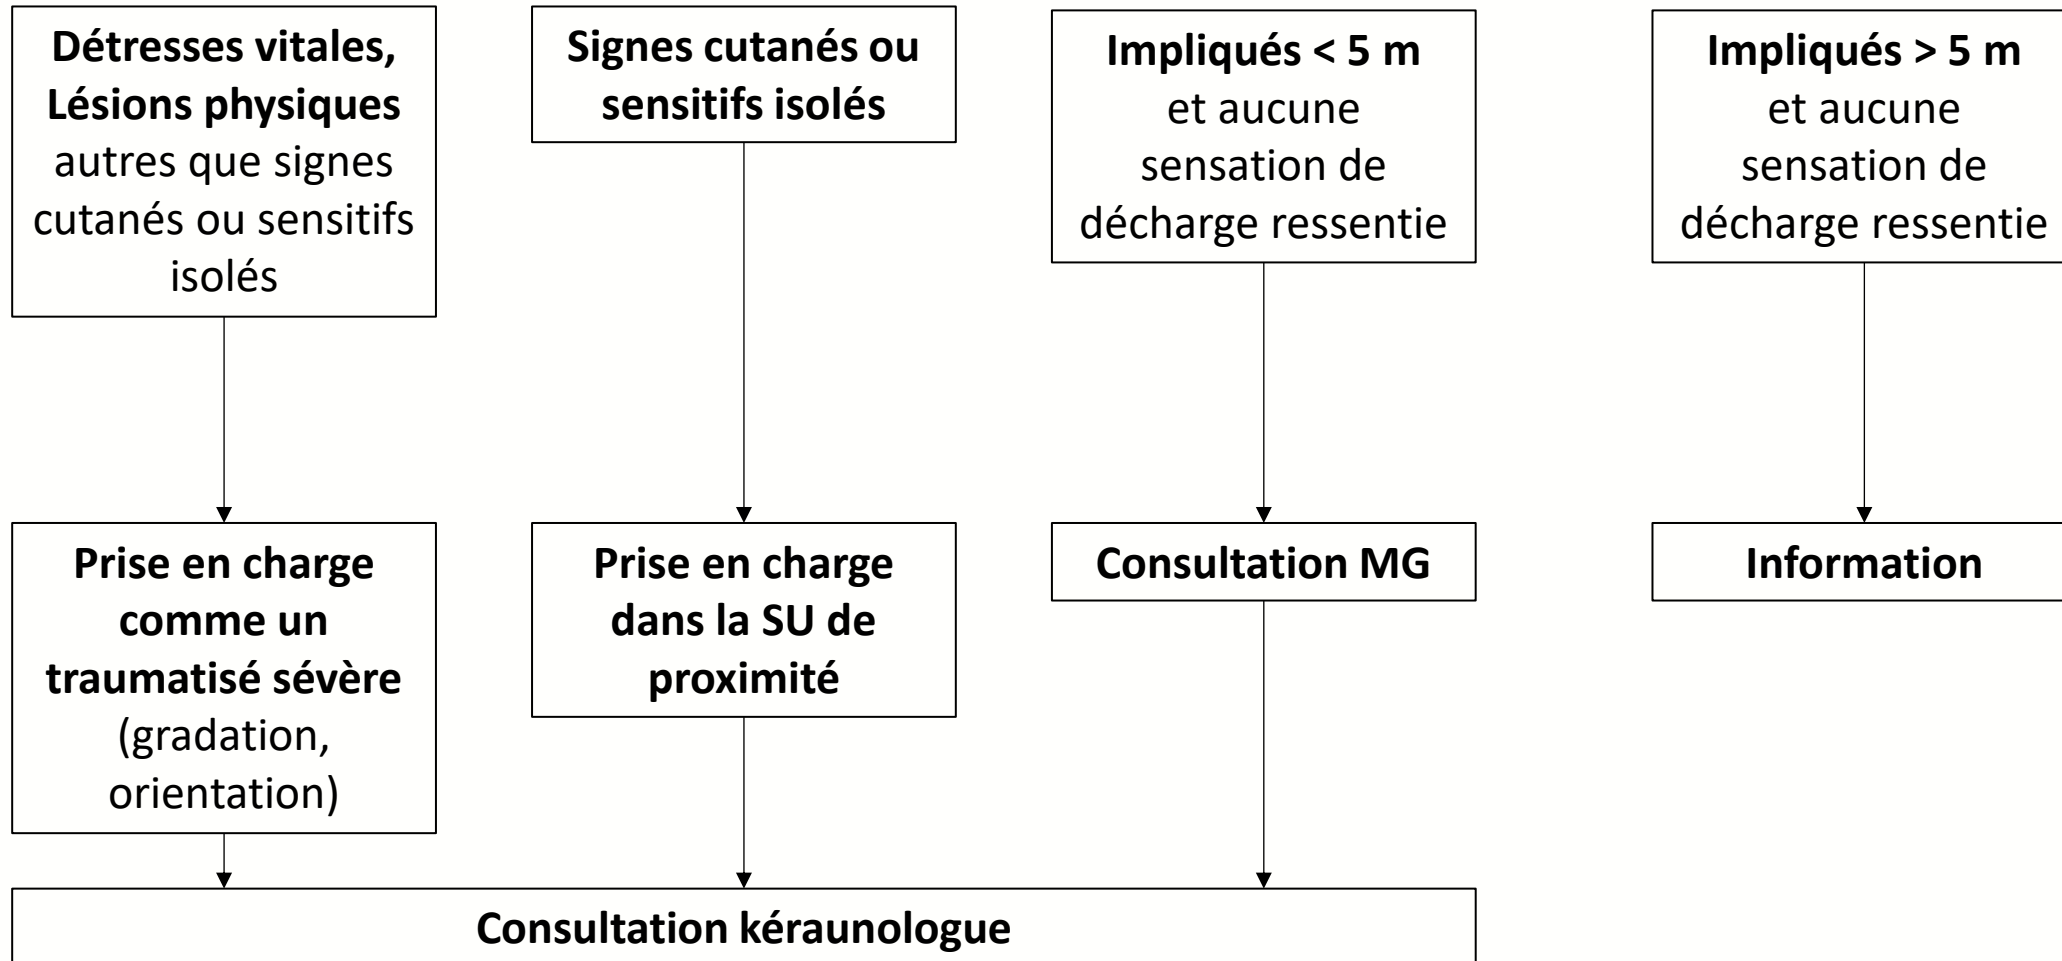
Détresses vitales, Lésions physiques autres que signes cutanés ou sensitifs isolés

Signes cutanés ou sensitifs isolés

Impliqués < 5 m et aucune sensation de décharge ressentie

Impliqués > 5 m et aucune sensation de décharge ressentie

Prise en charge comme un traumatisé sévère (gradation, orientation)

Prise en charge dans la SU de proximité

Consultation MG

Information

Consultation kéraunologue